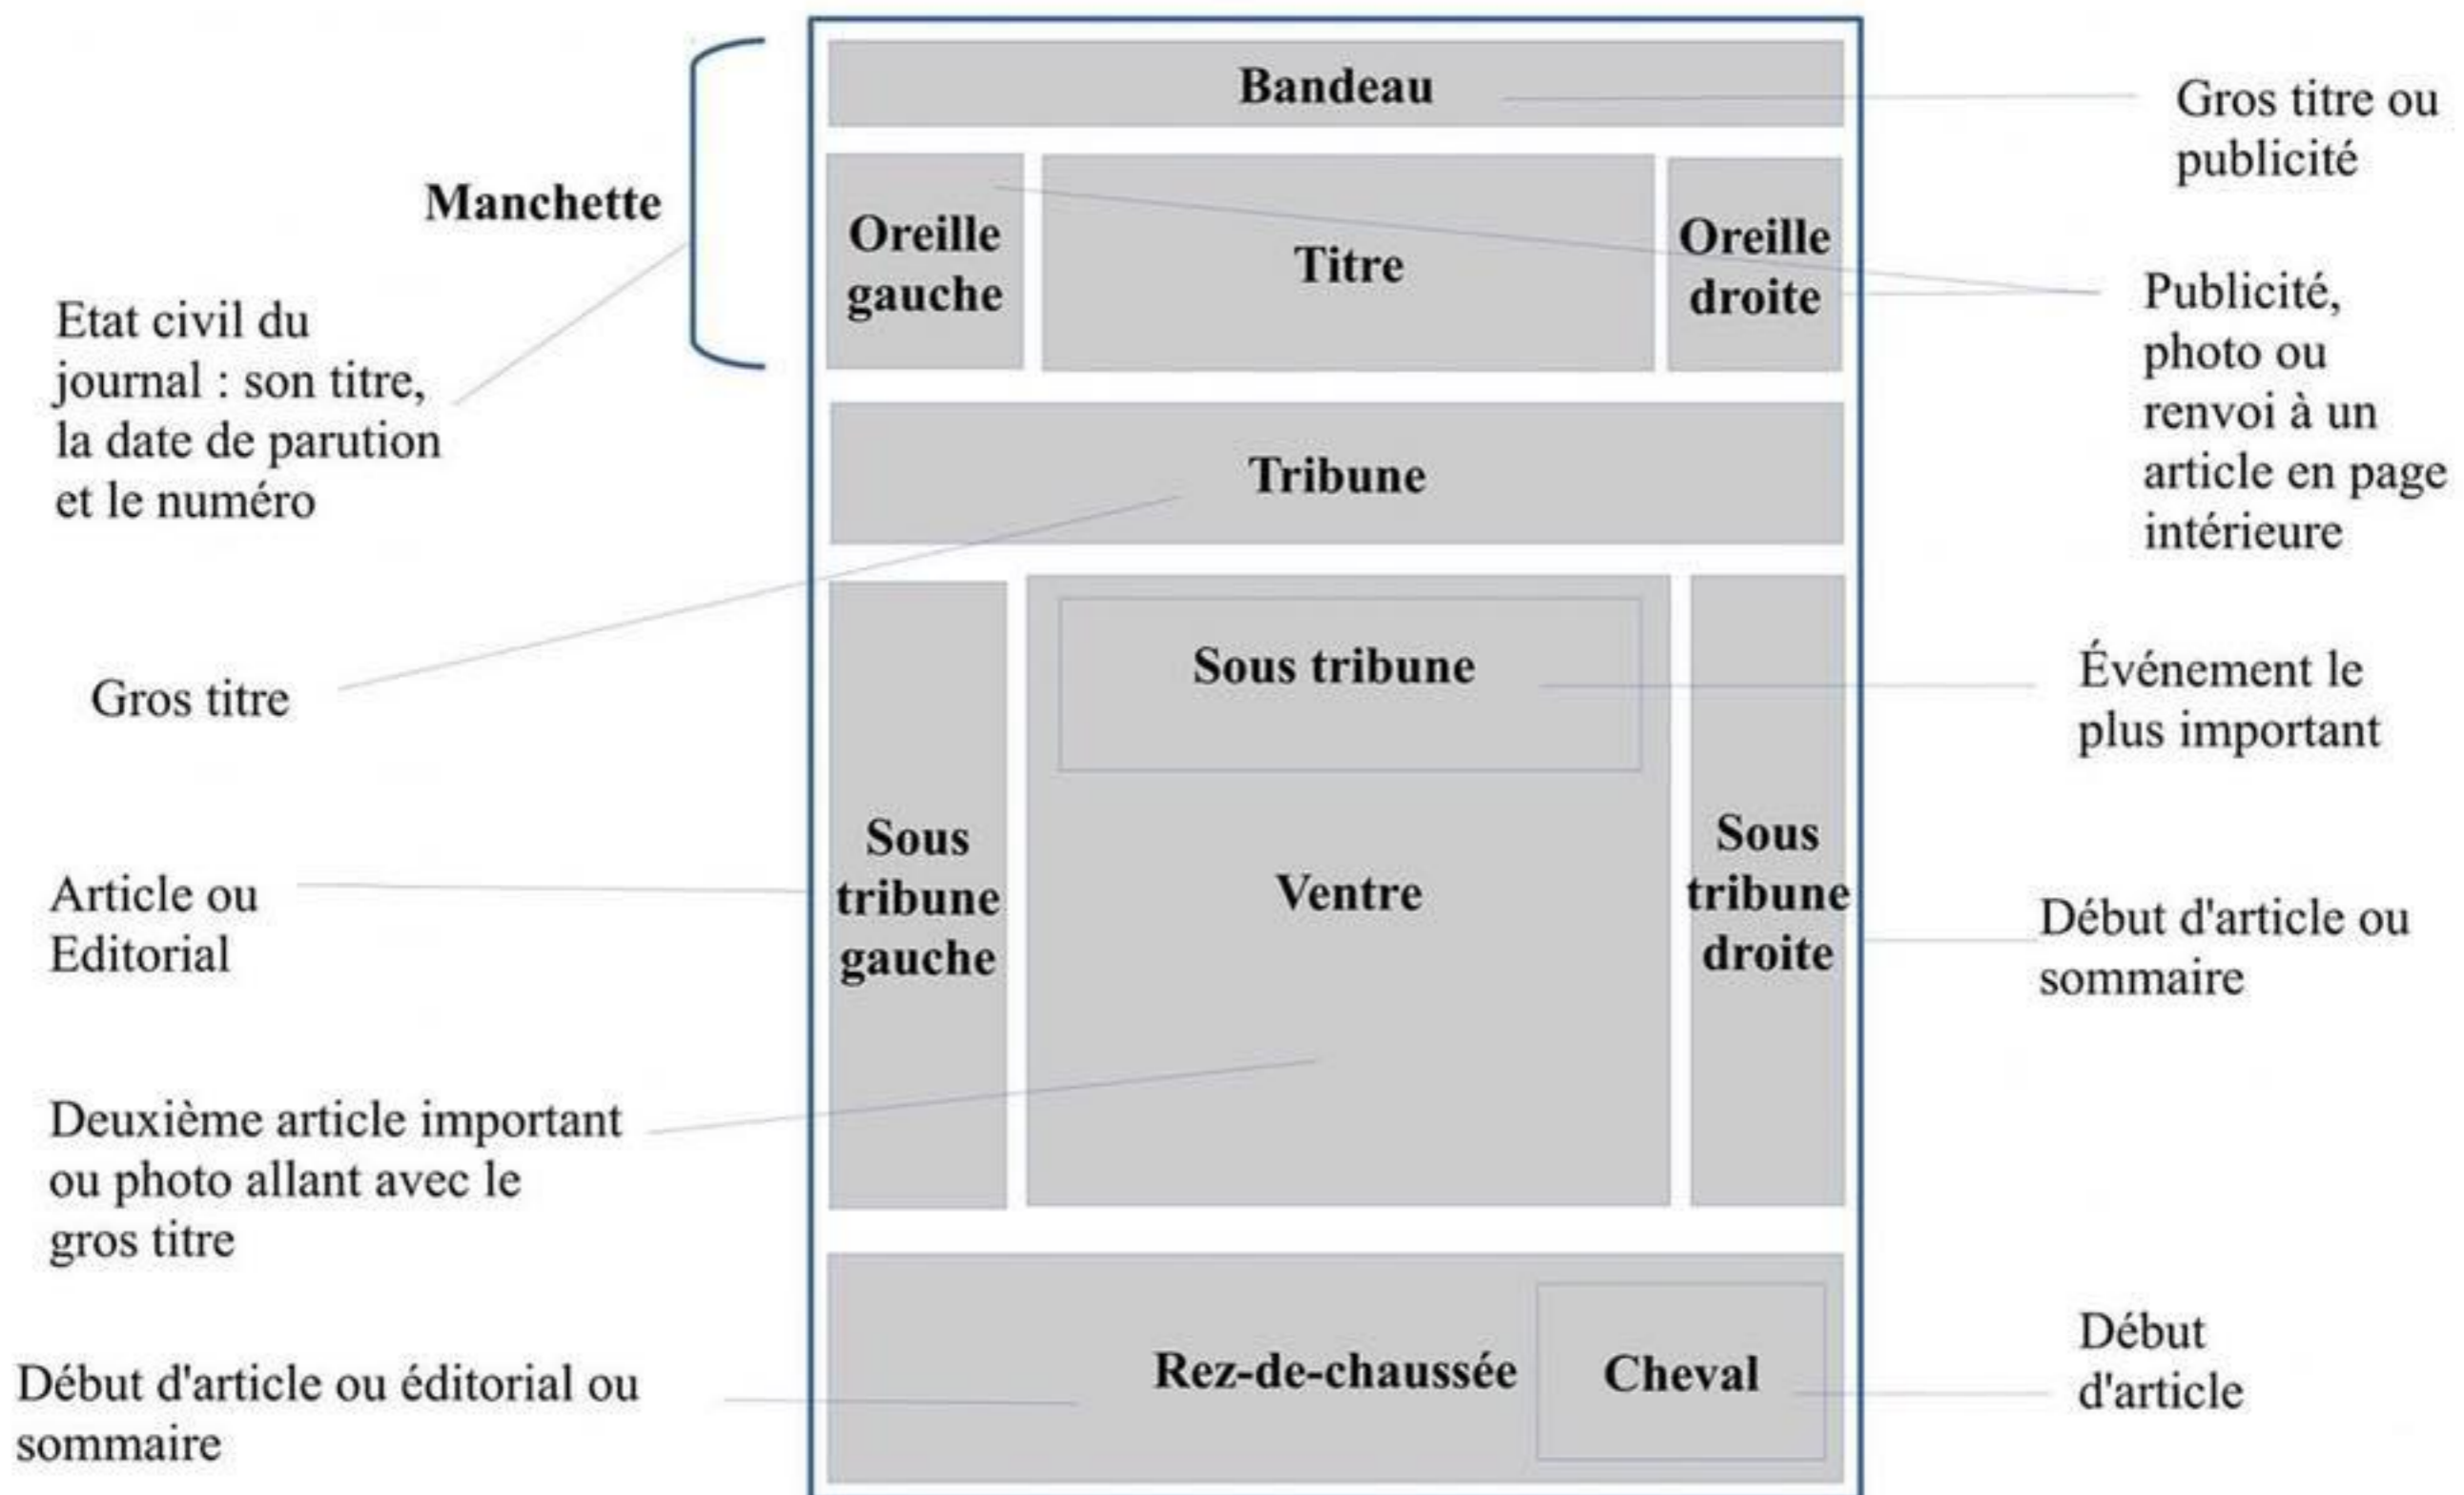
Bandeau

Gros titre ou publicité

Manchette

Oreille gauche

Titre

Oreille droite

Publicité, photo ou renvoi à un article en page intérieure

Etat civil du journal : son titre, la date de parution et le numéro

Tribune

Gros titre

Sous tribune

Événement le plus important

Sous tribune gauche

Ventre

Sous tribune droite

Article ou Editorial

Début d'article ou sommaire

Deuxième article important ou photo allant avec le gros titre

Rez-de-chaussée

Cheval

Début d'article

Début d'article ou éditorial ou sommaire